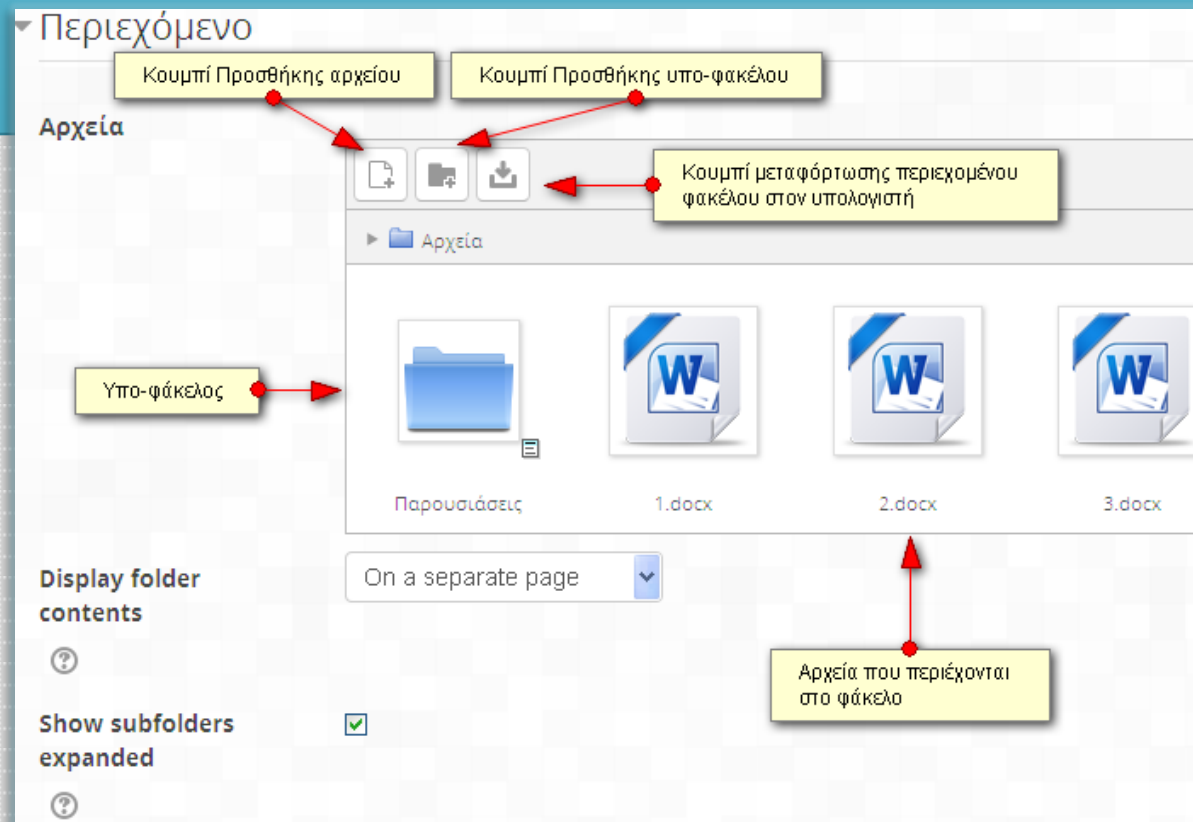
Περιεχόμενο

Κουμπί Προσθήκης αρχείου

Κουμπί Προσθήκης υπο-φακέλου

Αρχεία

Κουμπί μεταφόρτωσης περιεχομένου φακέλου στον υπολογιστή

Αρχεία

Υπο-φάκελος

Παρουσιάσεις

1.docx

2.docx

3.docx

Display folder contents

On a separate page

Αρχεία που περιέχονται στο φάκελο

Show subfolders expanded